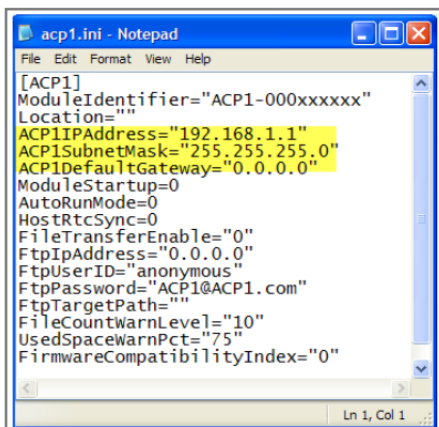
acp1.ini - Notepad

File Edit Format View Help

[ACP1]
ModuleIdentifier="ACP1-000xxxxxx"
Location=""
ACP1IPAddress="192.168.1.1"
ACP1SubnetMask="255.255.255.0"
ACP1DefaultGateway="0.0.0.0"
ModuleStartup=0
AutoRunMode=0
HostRtcSync=0
FileTransferEnable="0"
FtpIpAddress="0.0.0.0"
FtpUserID="anonymous"
FtpPassword="ACP1@ACP1.com"
FtpTargetPath=""
FileCountWarnLevel="10"
UsedSpaceWarnPct="75"
FirmwareCompatibilityIndex="0"

Ln 1, Col 1